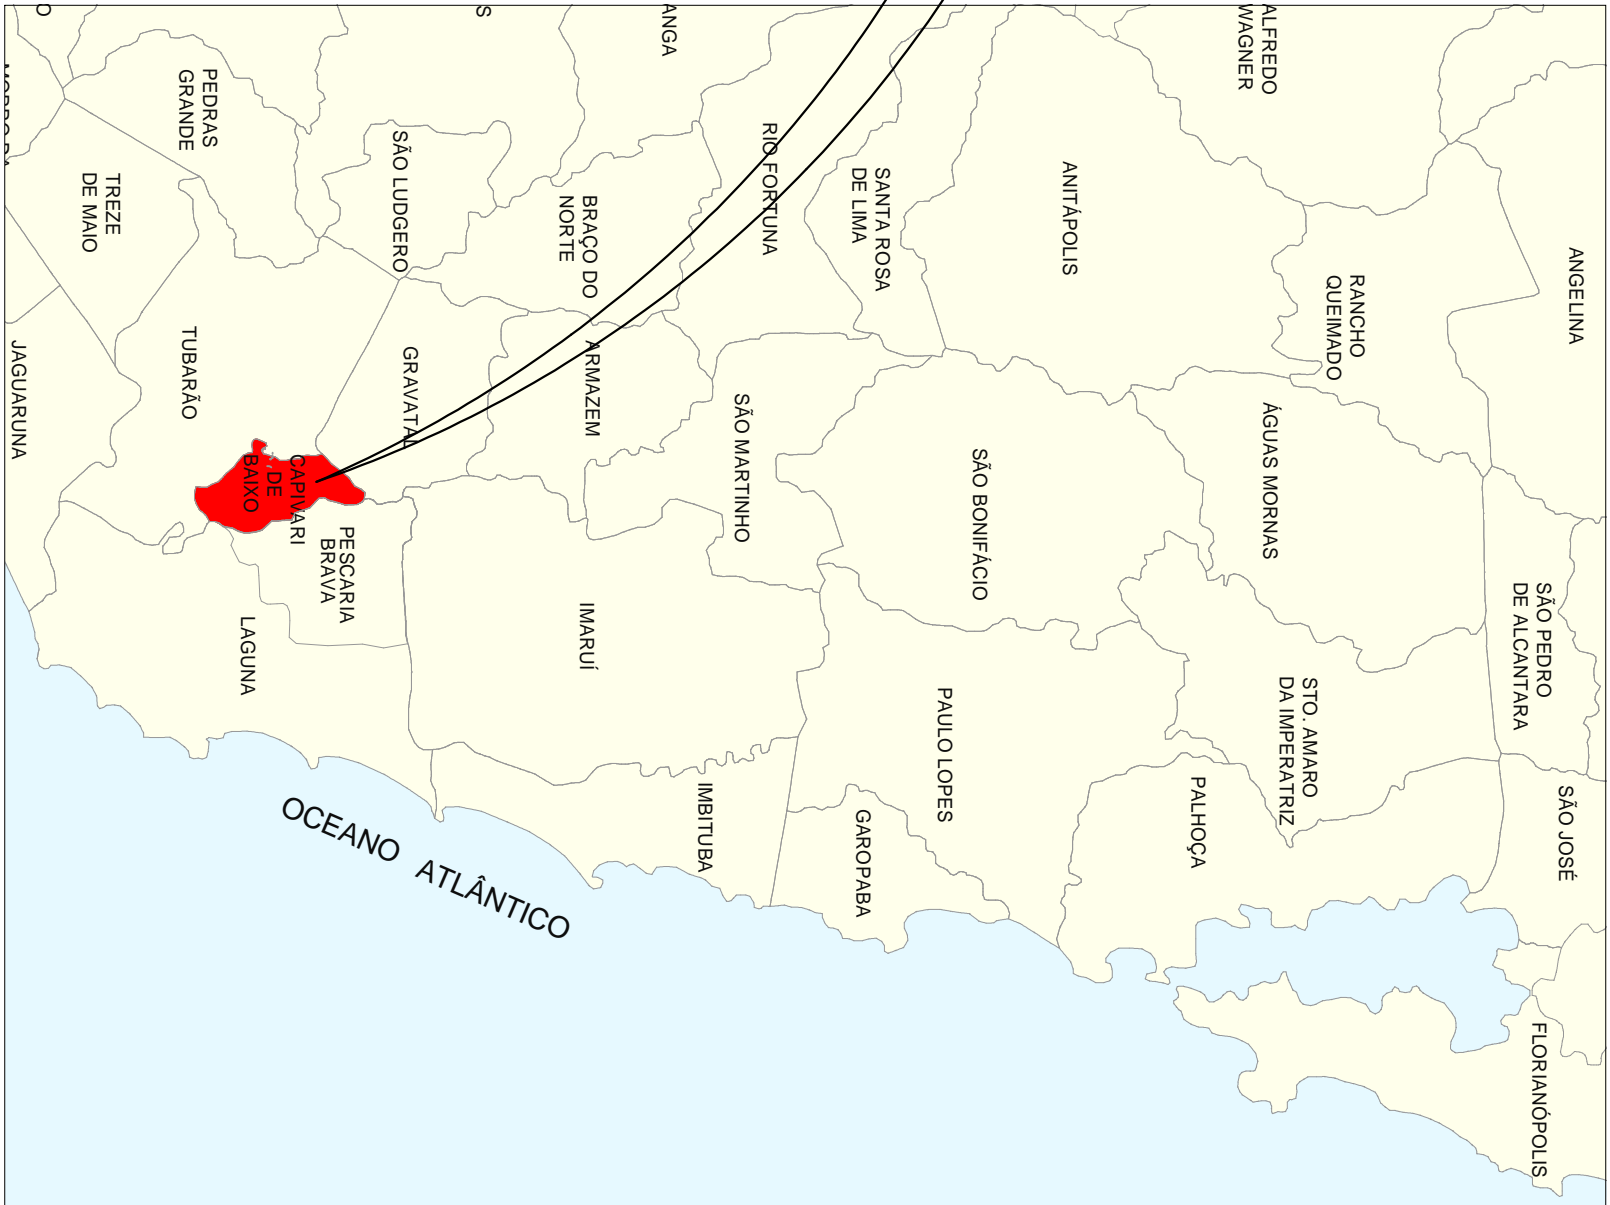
O

S

ANGA

ALFREDO WAGNER

PEDRAS GRANDE

TREZE DE MAIO

SÃO LUDGERO

BRAÇO DO NORTE

RIO FORTUNA

SANTA ROSA DE LIMA

ANITÁPOLIS

RANCHO QUEIMADO

ANGELINA

JAGUARUNA

TUBARÃO

GRAVATAL

ARMAZEM

SÃO MARTINHO

SÃO BONIFÁCIO

ÁGUAS MORNAS

CAPIVARI DE BAIXO

PESCARIA BRAVA

LAGUNA

IMARUÍ

SÃO PEDRO DE ALCANTARA

PAULO LOPES

STO. AMARO DA IMPERATRIZ

IMBITUBA

GAROPABA

PALHOÇA

SÃO JOSÉ

OCEANO ATLÂNTICO

FLORIANÓPOLIS